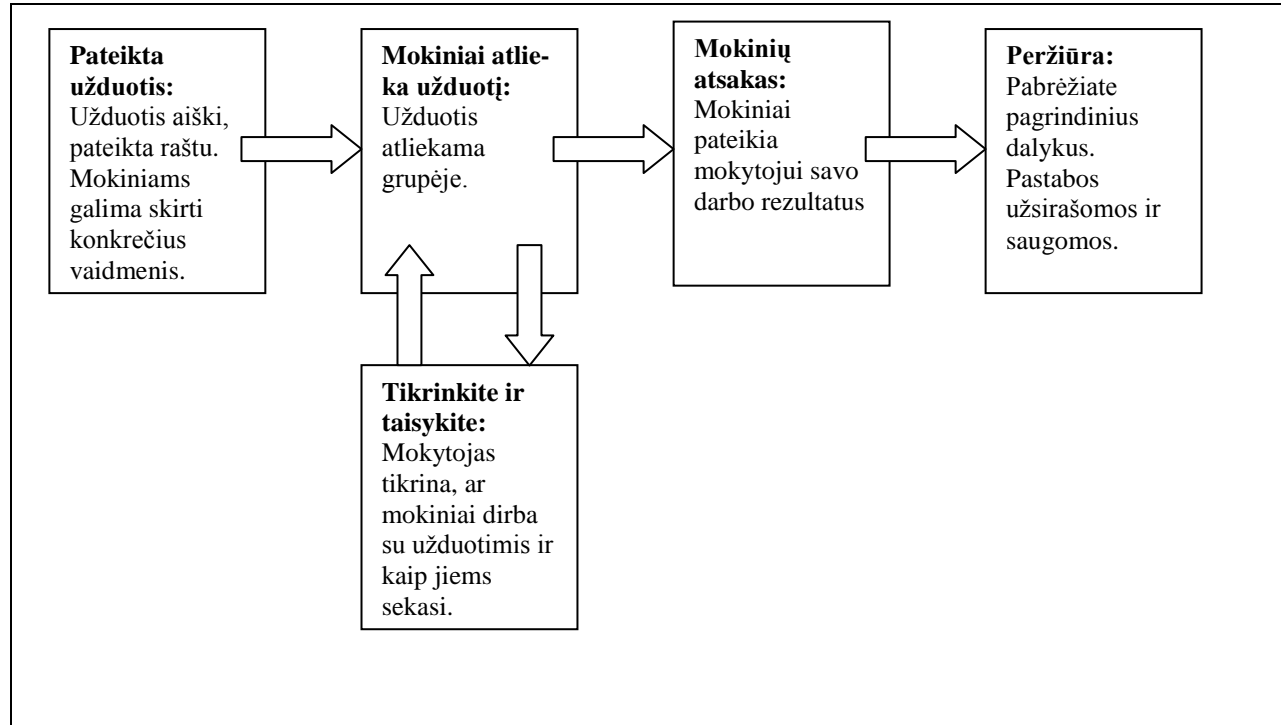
**Pateikta užduotis:** Užduotis aiški, pateikta raštu. Mokiniams galima skirti konkrečius vaidmenis.

**Mokiniai atlieka užduotį:** Užduotis atliekama grupėje.

**Mokinių atsakas:** Mokiniai pateikia mokytojui savo darbo rezultatus

**Peržiūra:** Pabrėžiate pagrindinius dalykus. Pastabos užsirašomos ir saugomos.

**Tikrinkite ir taisykite:** Mokytojas tikrina, ar mokiniai dirba su užduotimis ir kaip jiems sekasi.